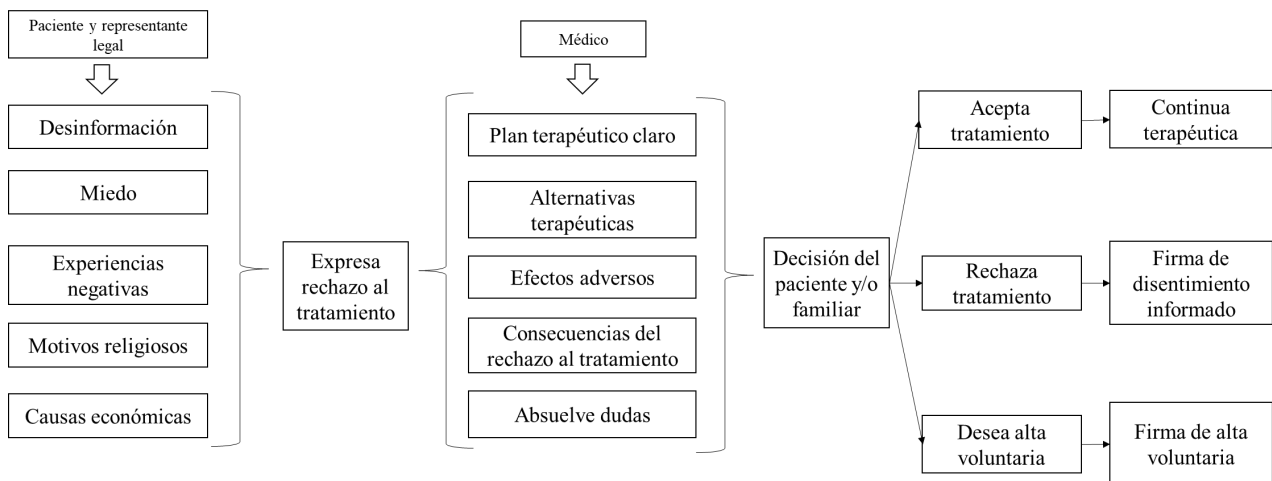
Paciente y representante legal

Desinformación

Miedo

Experiencias negativas

Motivos religiosos

Causas económicas

Expresa rechazo al tratamiento

Médico

Plan terapéutico claro

Alternativas terapéuticas

Efectos adversos

Consecuencias del rechazo al tratamiento

Absuelve dudas

Decisión del paciente y/o familiar

Acepta tratamiento

Continua terapéutica

Rechaza tratamiento

Firma de disentimiento informado

Desea alta voluntaria

Firma de alta voluntaria